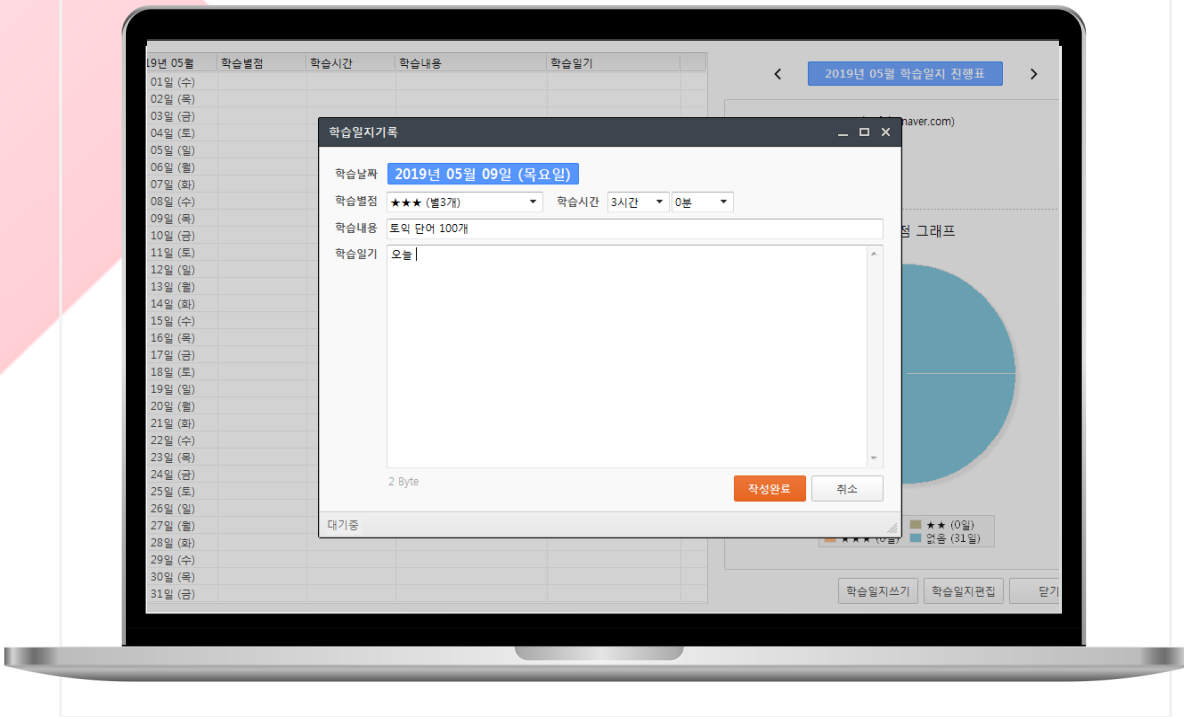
| 19년 05월 | 학습별점 | 학습시간 | 학습내용 | 학습일기 |
|---|---|---|---|---|
| 01일 (수) | | | | |
| 02일 (목) | | | | |
| 03일 (금) | | | | |
| 04일 (토) | | | | |
| 05일 (일) | | | | |
| 06일 (월) | | | | |
| 07일 (화) | | | | |
| 08일 (수) | | | | |
| 09일 (목) | | | | |
| 10일 (금) | | | | |
| 11일 (토) | | | | |
| 12일 (일) | | | | |
| 13일 (월) | | | | |
| 14일 (화) | | | | |
| 15일 (수) | | | | |
| 16일 (목) | | | | |
| 17일 (금) | | | | |
| 18일 (토) | | | | |
| 19일 (일) | | | | |
| 20일 (월) | | | | |
| 21일 (화) | | | | |
| 22일 (수) | | | | |
| 23일 (목) | | | | |
| 24일 (금) | | | | |
| 25일 (토) | | | | |
| 26일 (일) | | | | |
| 27일 (월) | | | | |
| 28일 (화) | | | | |
| 29일 (수) | | | | |
| 30일 (목) | | | | |
| 31일 (금) | | | | |

<

2019년 05월 학습일지 진행표

>

naver.com)

점 그래프

★★ (0일)
★★★ (0일)
없음 (31일)

학습일지쓰기
학습일지편집
닫기

학습일지기록

학습날짜 2019년 05월 09일 (목요일)

학습별점 ★★★ (별3개)
학습시간 3시간 0분

학습내용 토익 단어 100개

학습일기 오늘

2 Byte

작성완료
취소

대기중